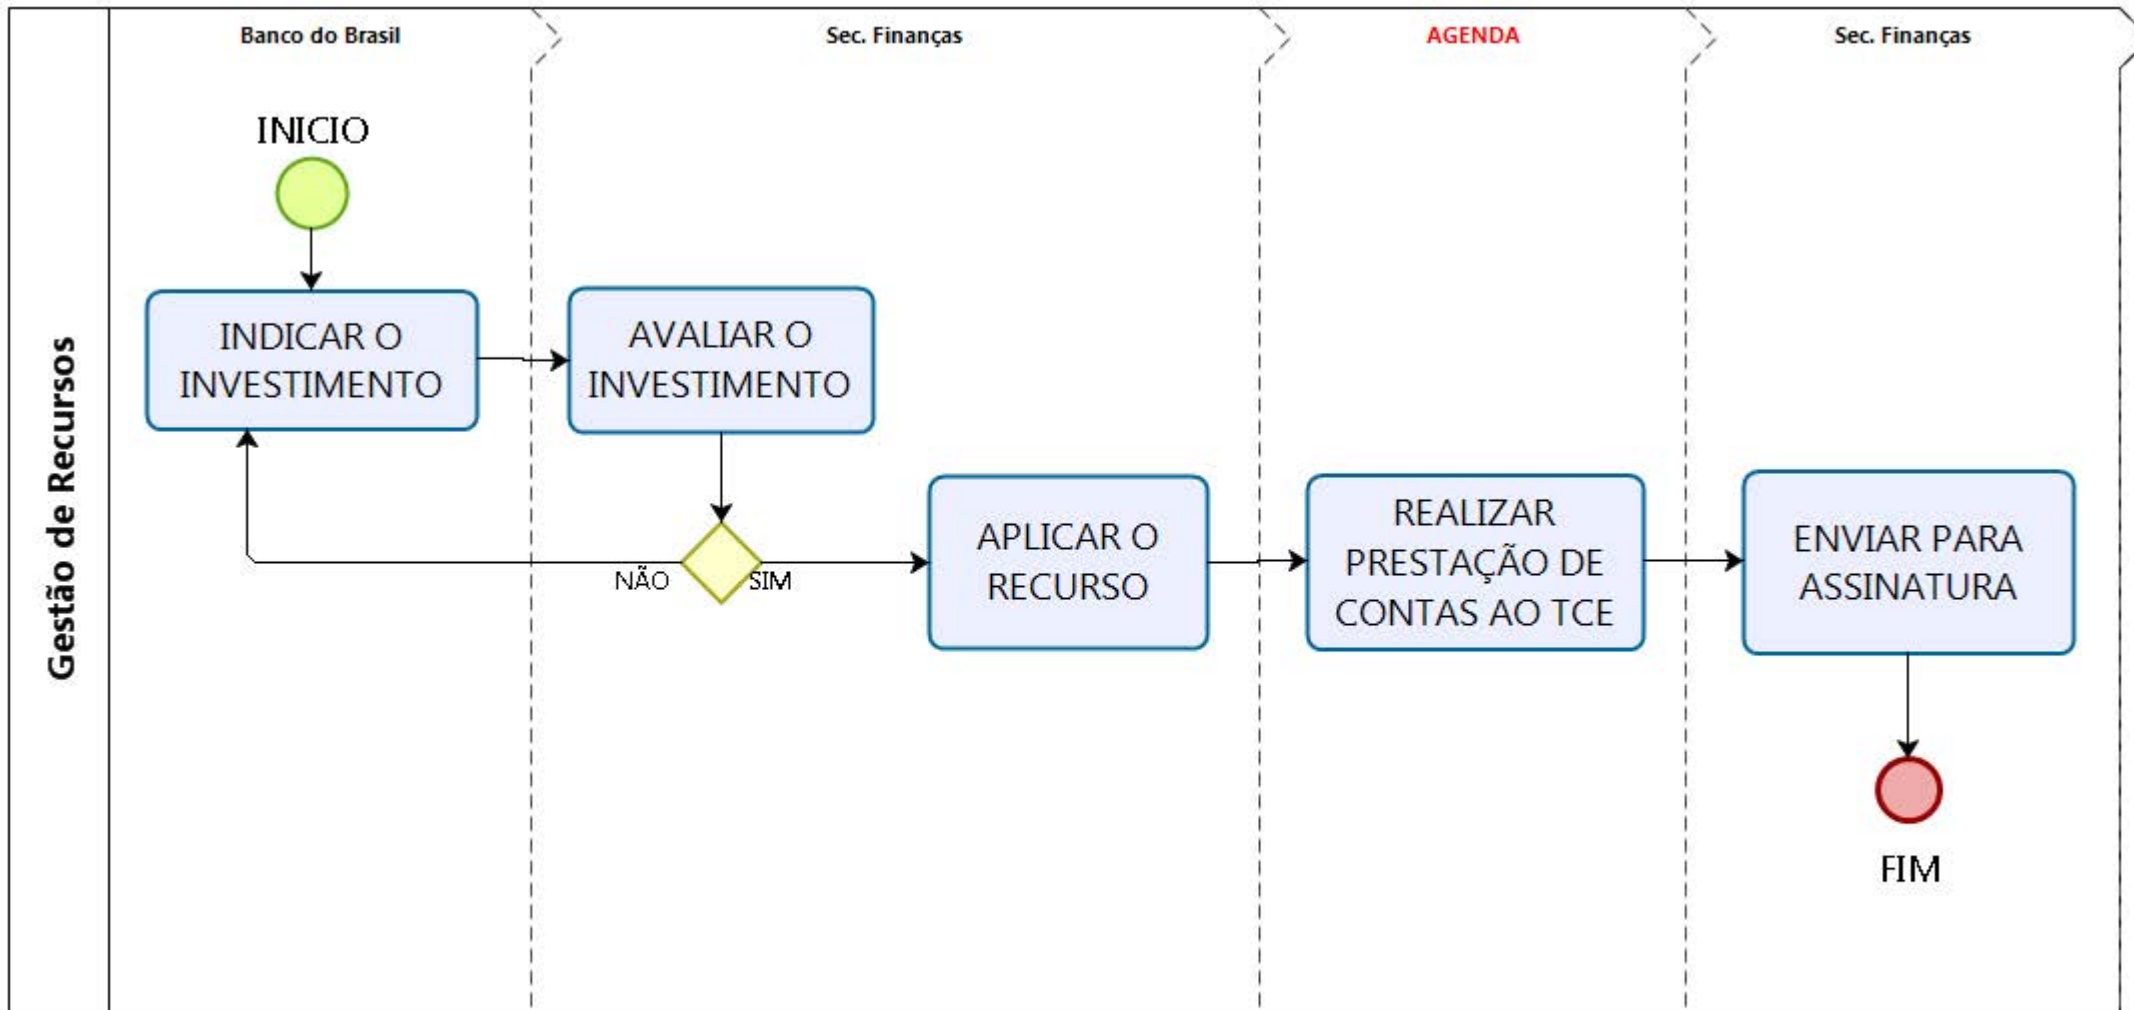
Gestão de Recursos

Banco do Brasil

Sec. Finanças

AGENDA

Sec. Finanças

INICIO

INDICAR O INVESTIMENTO

AVALIAR O INVESTIMENTO

NÃO

SIM

APLICAR O RECURSO

REALIZAR PRESTAÇÃO DE CONTAS AO TCE

ENVIAR PARA ASSINATURA

FIM